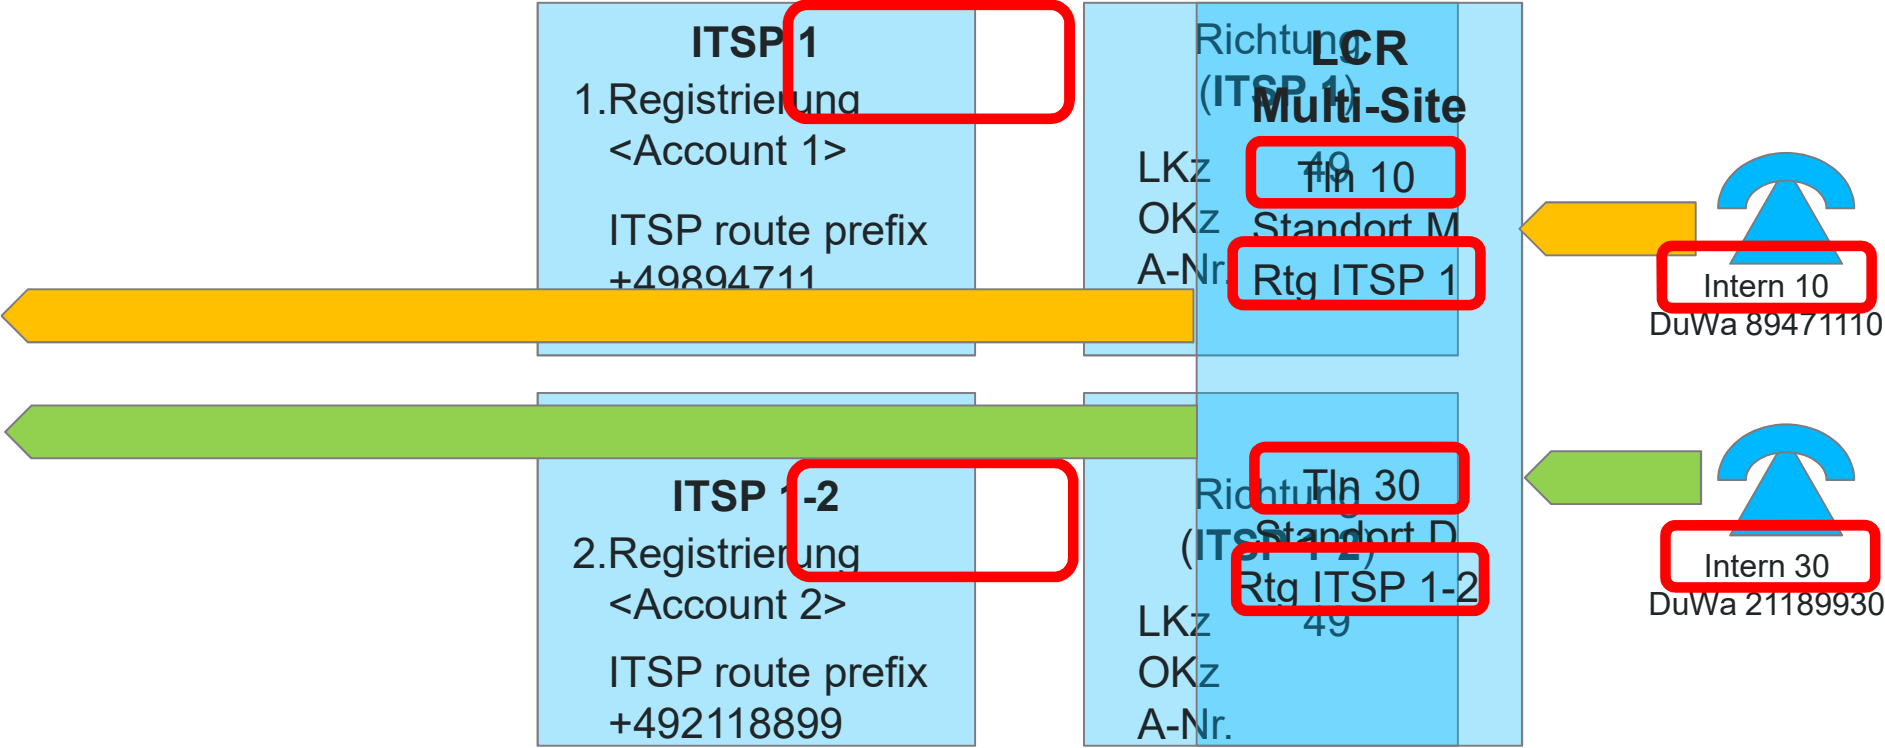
ITSP 1
1.Registrierung
<Account 1>

ITSP route prefix
+49894711

Richtung
(ITSP 1)

LKz 49
OKz
A-Nr.

LCR
Multi-Site

Tln 10
Standort M
Rtg ITSP 1

Intern 10
DuWa 89471110

ITSP 1-2
2.Registrierung
<Account 2>

ITSP route prefix
+492118899

Richtung
(ITSP 1-2)

LKz 49
OKz
A-Nr.

Tln 30
Standort D
Rtg ITSP 1-2

Intern 30
DuWa 21189930